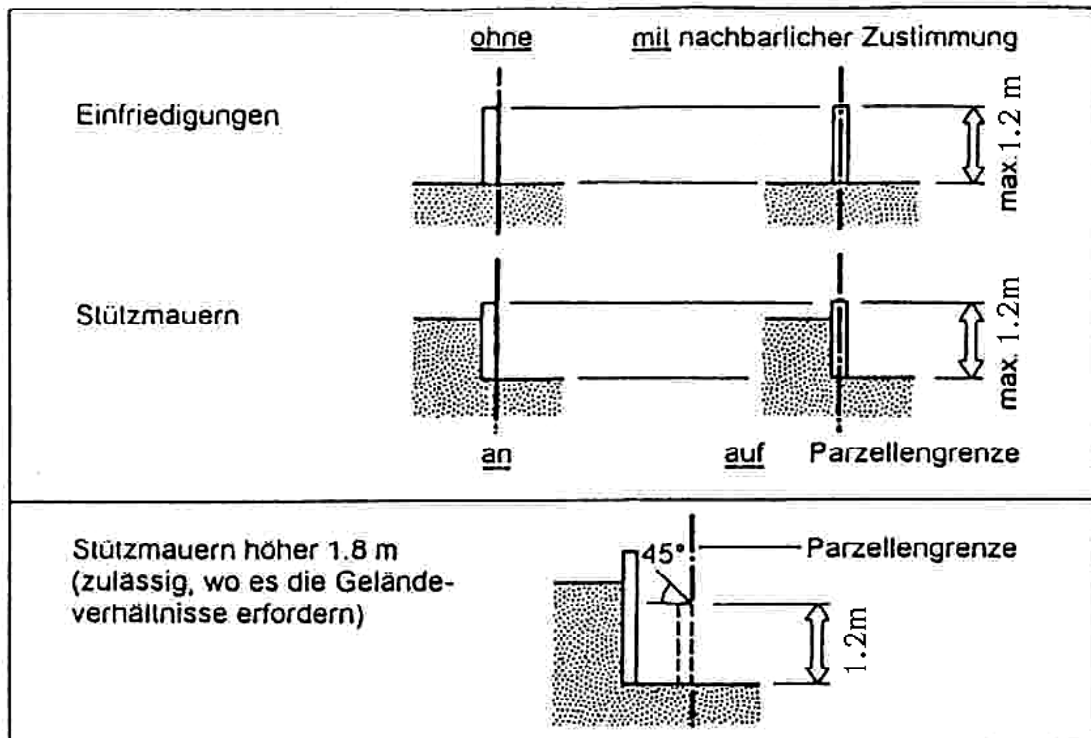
ohne mit nachbarlicher Zustimmung

Einfriedigungen

max.1.2 m

Stützmauern

max. 1.2m

an auf Parzellengrenze

Stützmauern höher 1.8 m (zulässig, wo es die Geländeverhältnisse erfordern)

45°

Parzellengrenze

1.2m